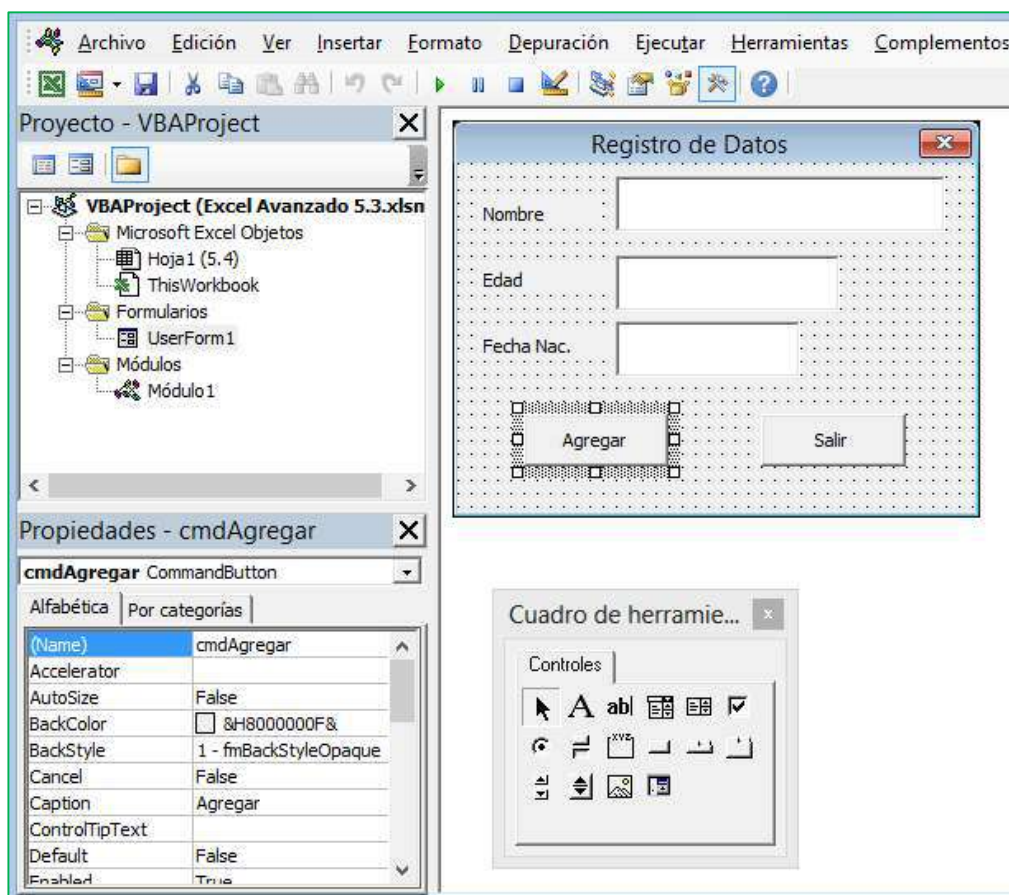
Archivo Edición Ver Insertar Formato Depuración Ejecutar Herramientas Complementos

Proyecto - VBAProject

VBAProject (Excel Avanzado 5.3.xlsn
Microsoft Excel Objetos
Hoja1 (5.4)
ThisWorkbook
Formularios
UserForm1
Módulos
Módulo1

Registro de Datos

Nombre

Edad

Fecha Nac.

Agregar

Salir

Propiedades - cmdAgregar

cmdAgregar CommandButton

Alfabética | Por categorías

| | |
|---|---|
| (Name) | cmdAgregar |
| Accelerator | |
| AutoSize | False |
| BackColor | &H8000000F& |
| BackStyle | 1 - fmBackStyleOpaque |
| Cancel | False |
| Caption | Agregar |
| ControlTipText | |
| Default | False |
| Enabled | True |

Cuadro de herramie...

Controles

A abl